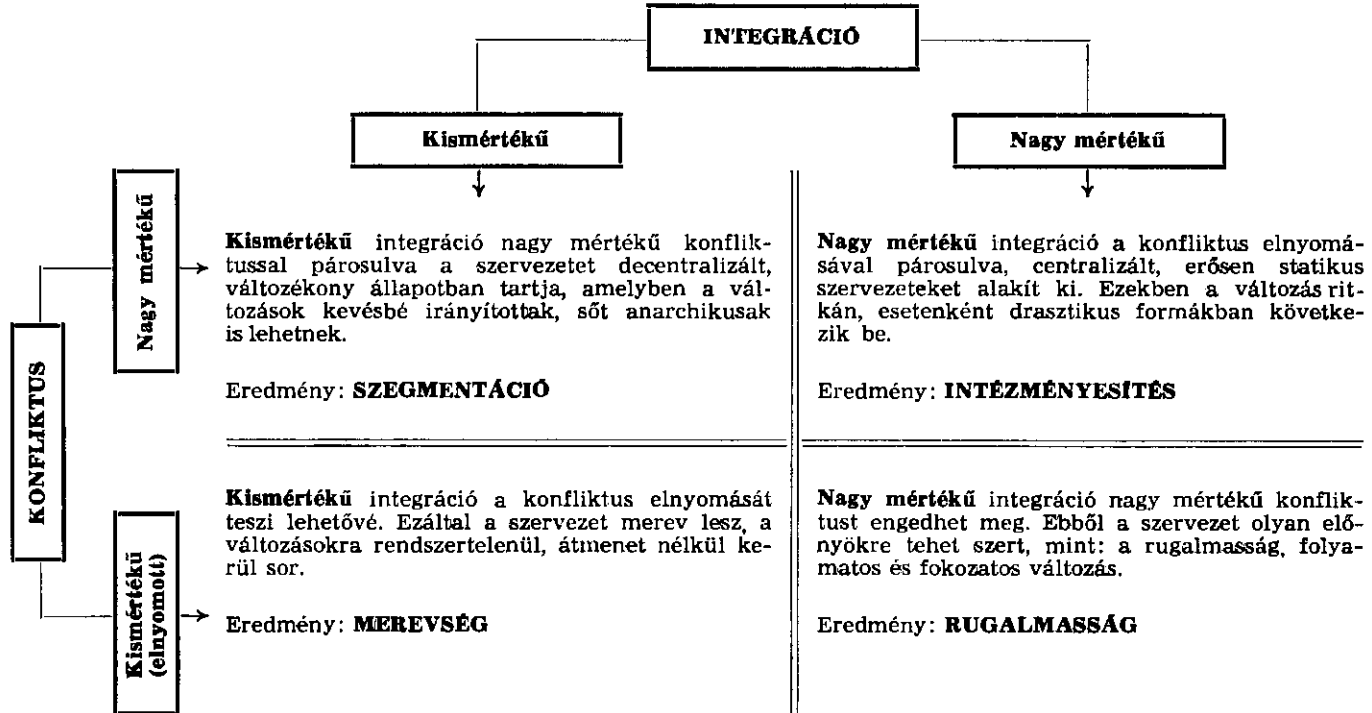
INTEGRÁCIÓ

Kismértékű

Nagy mértékű

KONFLIKTUS

Nagy mértékű

Kismértékű integráció nagy mértékű konfliktussal párosulva a szervezetet decentralizált, változékony állapotban tartja, amelyben a változások kevésbé irányítottak, sőt anarchikusak is lehetnek.

Eredmény: SZEGMENTÁCIÓ

Nagy mértékű integráció a konfliktus elnyomásával párosulva, centralizált, erősen statikus szervezeteket alakít ki. Ezekben a változás ritkán, esetenként drasztikus formákban következik be.

Eredmény: INTÉZMÉNYESÍTÉS

Kismértékű (elnyomott)

Kismértékű integráció a konfliktus elnyomását teszi lehetővé. Ezáltal a szervezet merev lesz, a változásokra rendszertelenül, átmenet nélkül kerül sor.

Eredmény: MEREVSÉG

Nagy mértékű integráció nagy mértékű konfliktust engedhet meg. Ebből a szervezet olyan előnyökre tehet szert, mint: a rugalmasság, folyamatos és fokozatos változás.

Eredmény: RUGALMASSÁG